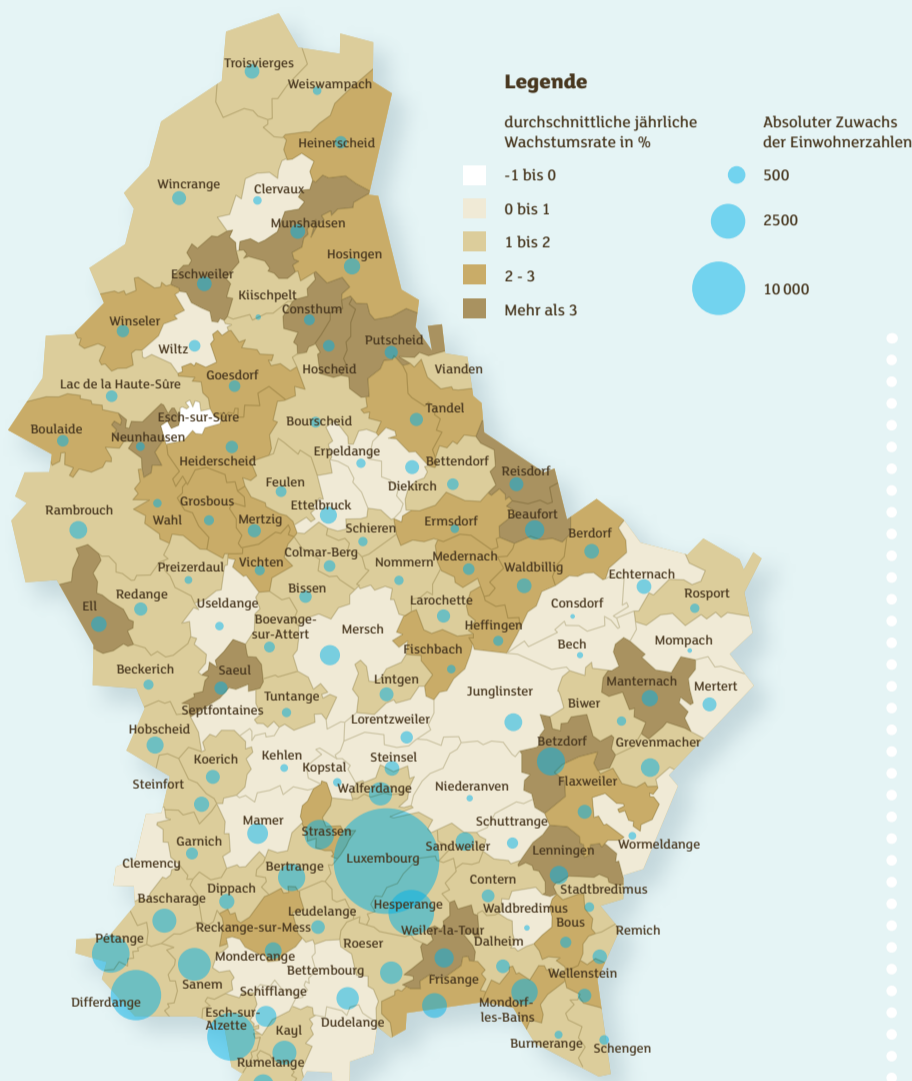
Legende

durchschnittliche jährliche Wachstumsrate in %

-1 bis 0
0 bis 1
1 bis 2
2 - 3
Mehr als 3

Absoluter Zuwachs der Einwohnerzahlen

500
2500
10 000

Troisvierges
Weiswampach
Heinerscheid
Wincrange
Clervaux
Munshausen
Hosingen
Eschweiler
Kiischpelt
Consthum
Winseler
Wiltz
Putscheid
Vianden
Hoscheid
Goesdorf
Lac de la Haute-Sûre
Tandel
Boulaide
Esch-sur-Sûre
Neunhausen
Bourscheid
Heiderscheid
Erpeldange
Bettendorf
Reisdorf
Diekirch
Feulen
Grosbous
Ettelbruck
Beaufort
Rambrouch
Wahl
Mertzig
Schieren
Ermsdorf
Berdorf
Vichten
Colmar-Berg
Nommern
Medernach
Waldbillig
Preizerdaul
Echternach
Rosport
Redange
Useldange
Bissen
Larochette
Consdorf
Ell
Boevange-sur-Attert
Mersch
Heffingen
Bech
Mompach
Fischbach
Beckerich
Saeul
Lintgen
Junglinster
Manternach
Mertert
Tuntange
Biwer
Septfontaines
Lorentzweiler
Hobscheid
Betzdorf
Grevenmacher
Kehlen
Steinsel
Koerich
Kopstal
Niederanven
Steinfort
Walferdange
Flaxweiler
Mamer
Schuttrange
Strassen
Garnich
Sandweiler
Lenningen
Wormeldange
Clemency
Luxembourg
Bertrange
Contern
Stadtbredimus
Dippach
Bascharage
Hesperange
Waldbredimus
Leudelange
Bous
Reckange-sur-Mess
Weiler-la-Tour
Remich
Pétange
Roeser
Dalheim
Mondercange
Bettembourg
Frisange
Wellenstein
Sanem
Differdange
Schifflange
Mondorf-les-Bains
Esch-sur-Alzette
Kayl
Dudelange
Burmerange
Schengen
Rumelange